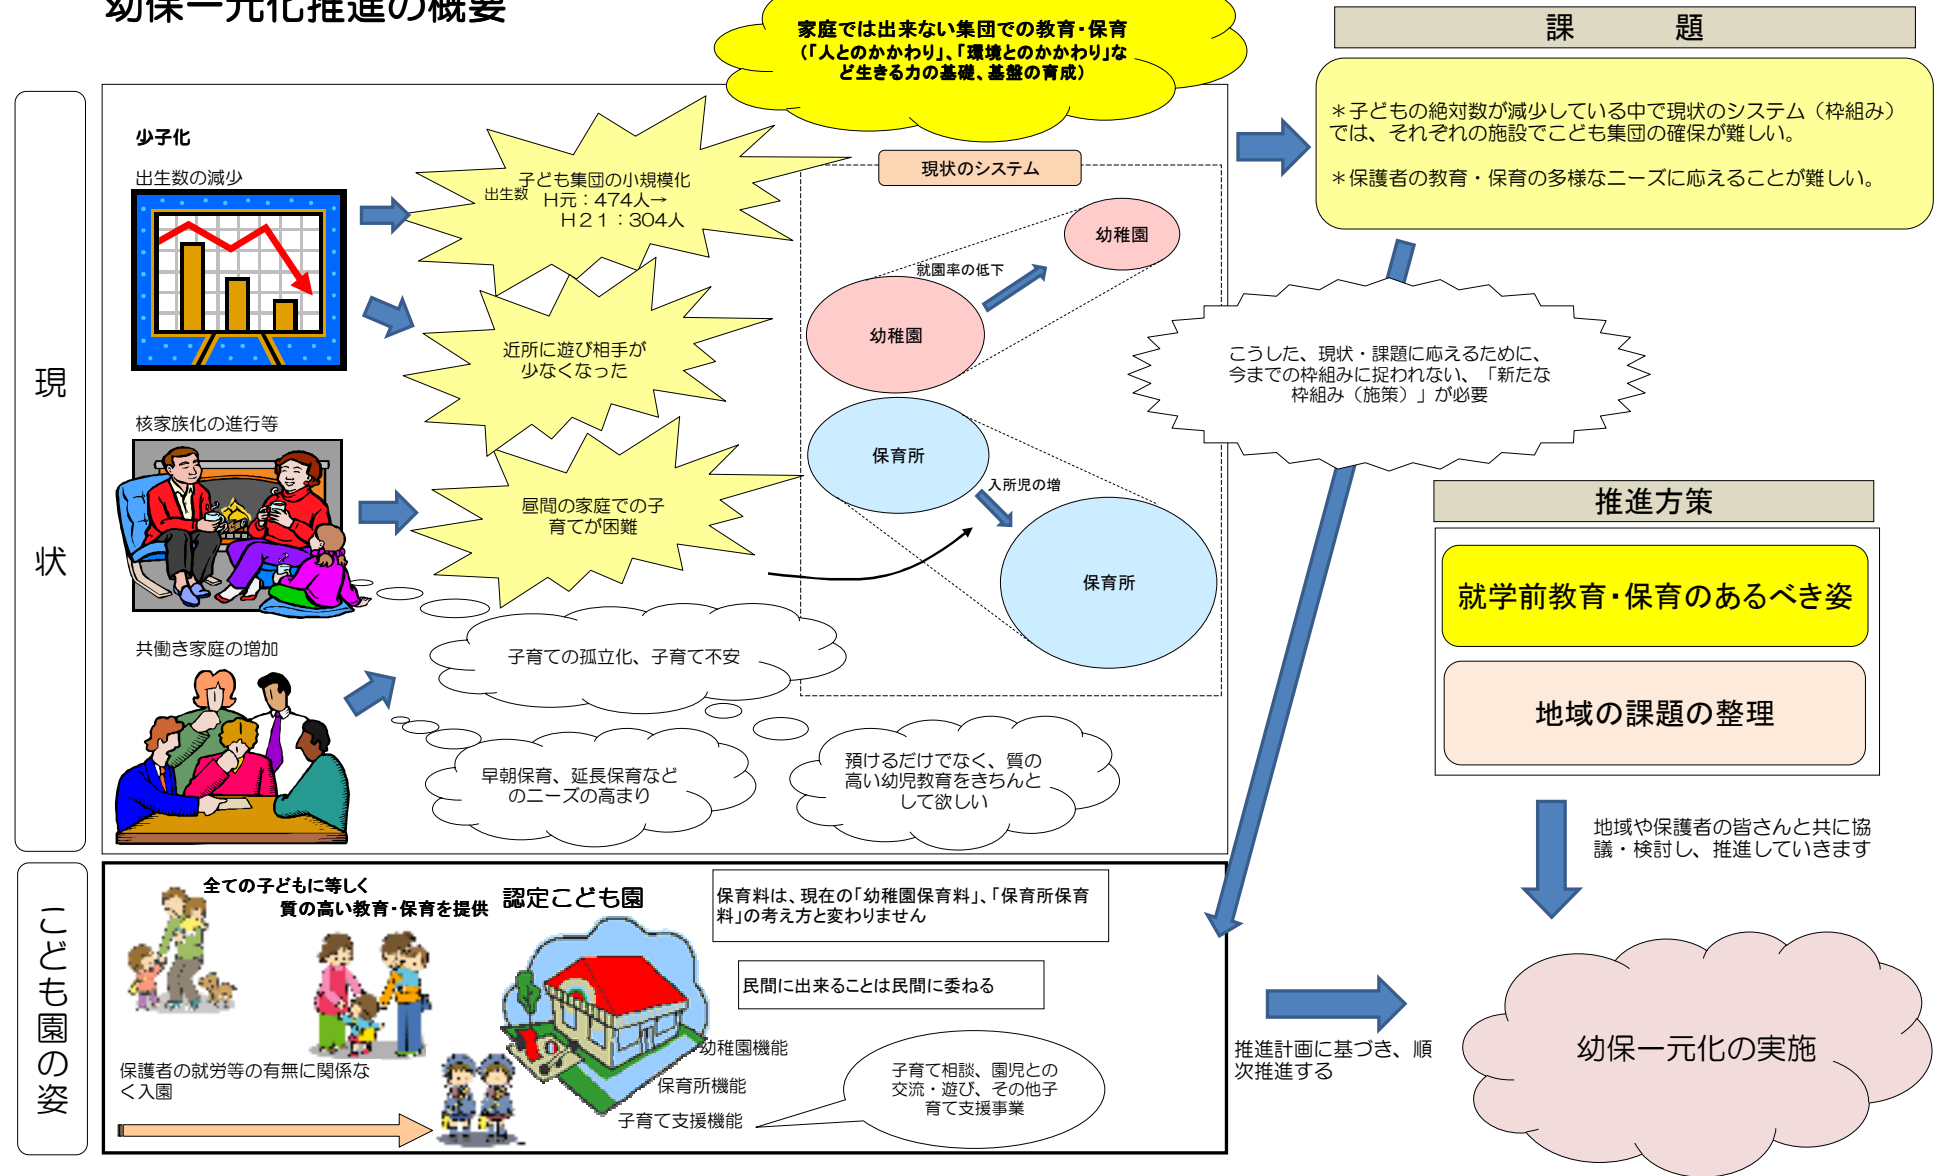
幼保一元化推進の概要

家庭では出来ない集団での教育・保育（「人とのかかわり」、「環境とのかかわり」など生きる力の基礎、基盤の育成）

課　　題

＊子どもの絶対数が減少している中で現状のシステム（枠組み）では、それぞれの施設でこども集団の確保が難しい。

＊保護者の教育・保育の多様なニーズに応えることが難しい。

現

状

少子化

出生数の減少

子ども集団の小規模化
出生数　H元：474人→
H２１：304人

現状のシステム

幼稚園

就園率の低下

幼稚園

近所に遊び相手が少なくなった

こうした、現状・課題に応えるために、今までの枠組みに捉われない、「新たな枠組み（施策）」が必要

核家族化の進行等

保育所

入所児の増

昼間の家庭での子育てが困難

保育所

推進方策

就学前教育・保育のあるべき姿

地域の課題の整理

共働き家庭の増加

子育ての孤立化、子育て不安

早朝保育、延長保育などのニーズの高まり

預けるだけでなく、質の高い幼児教育をきちんとして欲しい

地域や保護者の皆さんと共に協議・検討し、推進していきます

こども園の姿

全ての子どもに等しく
質の高い教育・保育を提供

認定こども園

保育料は、現在の「幼稚園保育料」、「保育所保育料」の考え方と変わりません

民間に出来ることは民間に委ねる

推進計画に基づき、順次推進する

幼保一元化の実施

幼稚園機能

保育所機能

子育て支援機能

保護者の就労等の有無に関係なく入園

子育て相談、園児との交流・遊び、その他子育て支援事業